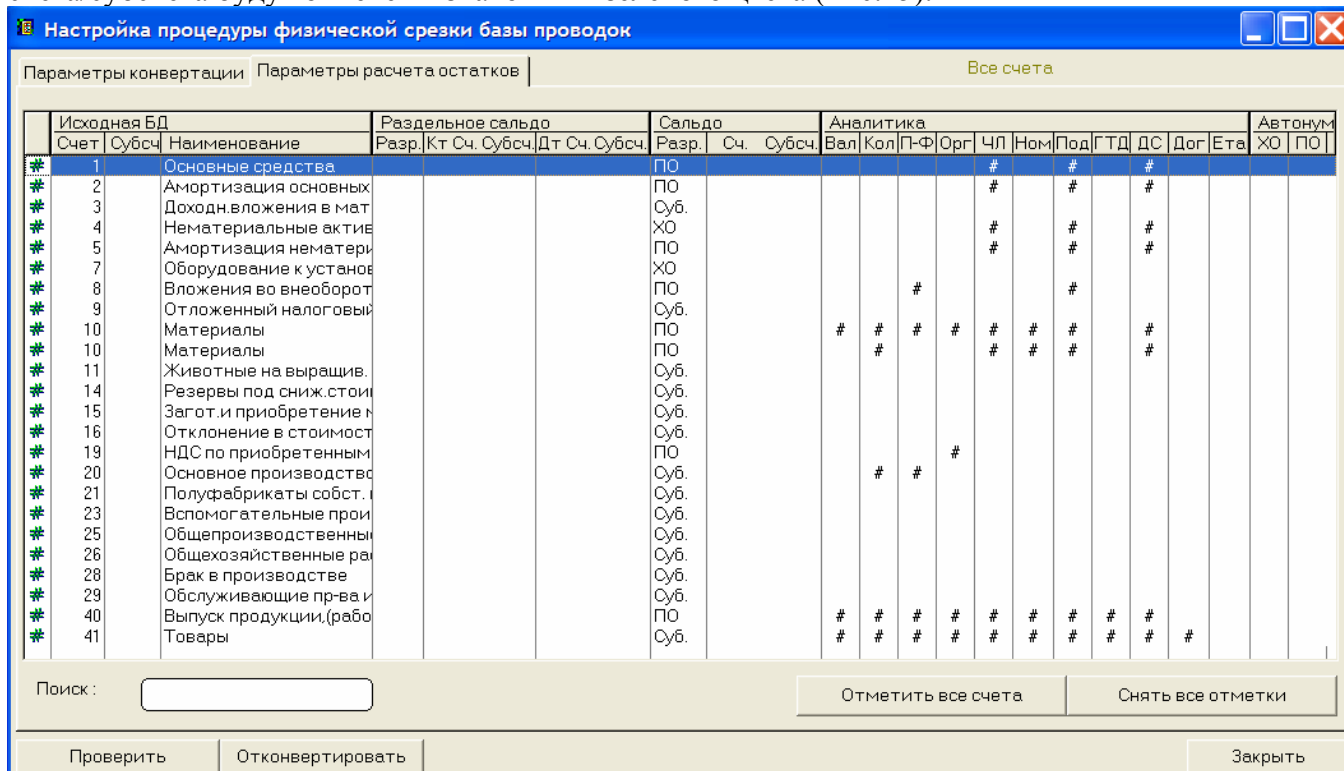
Настройка процедуры физической срезки базы проводок

Параметры конвертации | Параметры расчета остатков

Все счета

| | Исходная БД | | | Раздельное сальдо | | | Сальдо | | | Аналитика | | | | | | | | | | | | Автонум | |
|---|---|---|---|---|---|---|---|---|---|---|---|---|---|---|---|---|---|---|---|---|---|---|---|
| | Счет | Субсч | Наименование | Разр. | Кт Сч. Субсч. | Дт Сч. Субсч. | Разр. | Сч. | Субсч. | Вал | Кол | П-Ф | Орг | ЧЛ | Ном | Под | ГТД | ДС | Дог | Ета | ХО | ПО |
| # | 1 | | Основные средства | | | | ПО | | | | | | | # | | # | | # | | | | |
| # | 2 | | Амортизация основных | | | | ПО | | | | | | | # | | # | | # | | | | |
| # | 3 | | Доходн.вложения в мат | | | | Суб. | | | | | | | | | | | | | | | |
| # | 4 | | Нематериальные актив | | | | ХО | | | | | | | # | | # | | # | | | | |
| # | 5 | | Амортизация нематери | | | | ПО | | | | | | | # | | # | | # | | | | |
| # | 7 | | Оборудование к установ | | | | ХО | | | | | | | | | | | | | | | |
| # | 8 | | Вложения во внеоборот | | | | ПО | | | | | # | | | | # | | | | | | |
| # | 9 | | Отложенный налоговый | | | | Суб. | | | | | | | | | | | | | | | |
| # | 10 | | Материалы | | | | ПО | | | # | # | # | # | # | # | # | | # | | | | |
| # | 10 | | Материалы | | | | ПО | | | | # | | | # | # | # | | # | | | | |
| # | 11 | | Животные на выращив. | | | | Суб. | | | | | | | | | | | | | | | |
| # | 14 | | Резервы под сниж.стоим | | | | Суб. | | | | | | | | | | | | | | | |
| # | 15 | | Загот.и приобретение м | | | | Суб. | | | | | | | | | | | | | | | |
| # | 16 | | Отклонение в стоимост | | | | Суб. | | | | | | | | | | | | | | | |
| # | 19 | | НДС по приобретенным | | | | ПО | | | | | | # | | | | | | | | | |
| # | 20 | | Основное производство | | | | Суб. | | | | # | # | | | | | | | | | | |
| # | 21 | | Полуфабрикаты собст. | | | | Суб. | | | | | | | | | | | | | | | |
| # | 23 | | Вспомогательные прои | | | | Суб. | | | | | | | | | | | | | | | |
| # | 25 | | Общепроизводственны | | | | Суб. | | | | | | | | | | | | | | | |
| # | 26 | | Общехозяйственные ра | | | | Суб. | | | | | | | | | | | | | | | |
| # | 28 | | Брак в производстве | | | | Суб. | | | | | | | | | | | | | | | |
| # | 29 | | Обслуживающие пр-ва и | | | | Суб. | | | | | | | | | | | | | | | |
| # | 40 | | Выпуск продукции,(рабо | | | | ПО | | | # | # | # | # | # | # | # | # | # | | | | |
| # | 41 | | Товары | | | | Суб. | | | # | # | # | # | # | # | # | # | # | # | | | |

Поиск :

Отметить все счета | Снять все отметки

Проверить | Отконвертировать | Закрыть